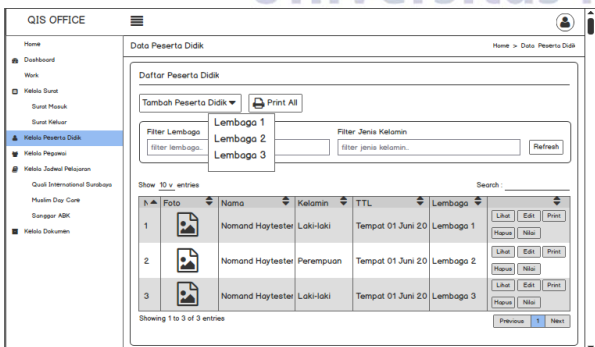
QIS OFFICE

Home
Dashboard
Work
Kelola Surat
Surat Masuk
Surat Keluar
Kelola Peserta Didik
Kelola Pegawai
Kelola Jadwal Pelajaran
Quali International Surabaya
Muslim Day Care
Sanggar ABK
Kelola Dokumen

Data Peserta Didik

Home > Data Peserta Didik

Daftar Peserta Didik

Tambah Peserta Didik ▾

Print All

Lembaga 1
Lembaga 2
Lembaga 3

Filter Lembaga
filter lembaga..

Filter Jenis Kelamin
filter jenis kelamin..

Refresh

Show 10 entries

Search :

| N | Foto | Nama | Kelamin | TTL | Lembaga | |
|---|---|---|---|---|---|---|
| 1 | | Nomand Haytester | Laki-laki | Tempat 01 Juni 20 | Lembaga 1 | Lihat Edit Print Hapus Nilai |
| 2 | | Nomand Haytester | Perempuan | Tempat 01 Juni 20 | Lembaga 2 | Lihat Edit Print Hapus Nilai |
| 3 | | Nomand Haytester | Laki-laki | Tempat 01 Juni 20 | Lembaga 3 | Lihat Edit Print Hapus Nilai |

Showing 1 to 3 of 3 entries

Previous 1 Next